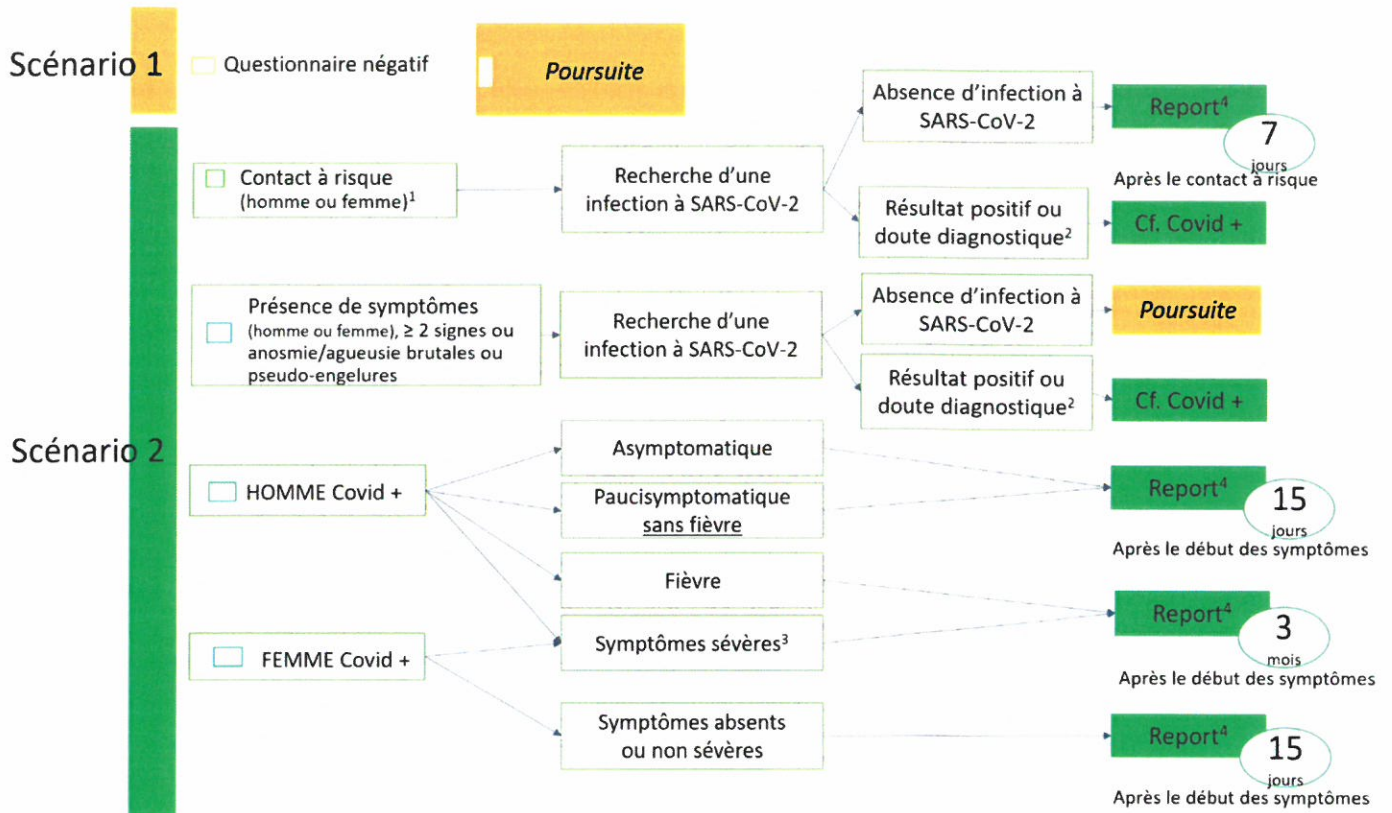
Scénario 1

Questionnaire négatif

Poursuite

Scénario 2

Contact à risque (homme ou femme)$^1$

Recherche d'une infection à SARS-CoV-2

Absence d'infection à SARS-CoV-2

Report$^4$

7 jours

Après le contact à risque

Résultat positif ou doute diagnostique$^2$

Cf. Covid +

Présence de symptômes (homme ou femme), ≥ 2 signes ou anosmie/agueusie brutales ou pseudo-engelures

Recherche d'une infection à SARS-CoV-2

Absence d'infection à SARS-CoV-2

Poursuite

Résultat positif ou doute diagnostique$^2$

Cf. Covid +

HOMME Covid +

Asymptomatique

Paucisymptomatique sans fièvre

Report$^4$

15 jours

Après le début des symptômes

Fièvre

Symptômes sévères$^3$

Report$^4$

3 mois

Après le début des symptômes

FEMME Covid +

Symptômes absents ou non sévères

Report$^4$

15 jours

Après le début des symptômes